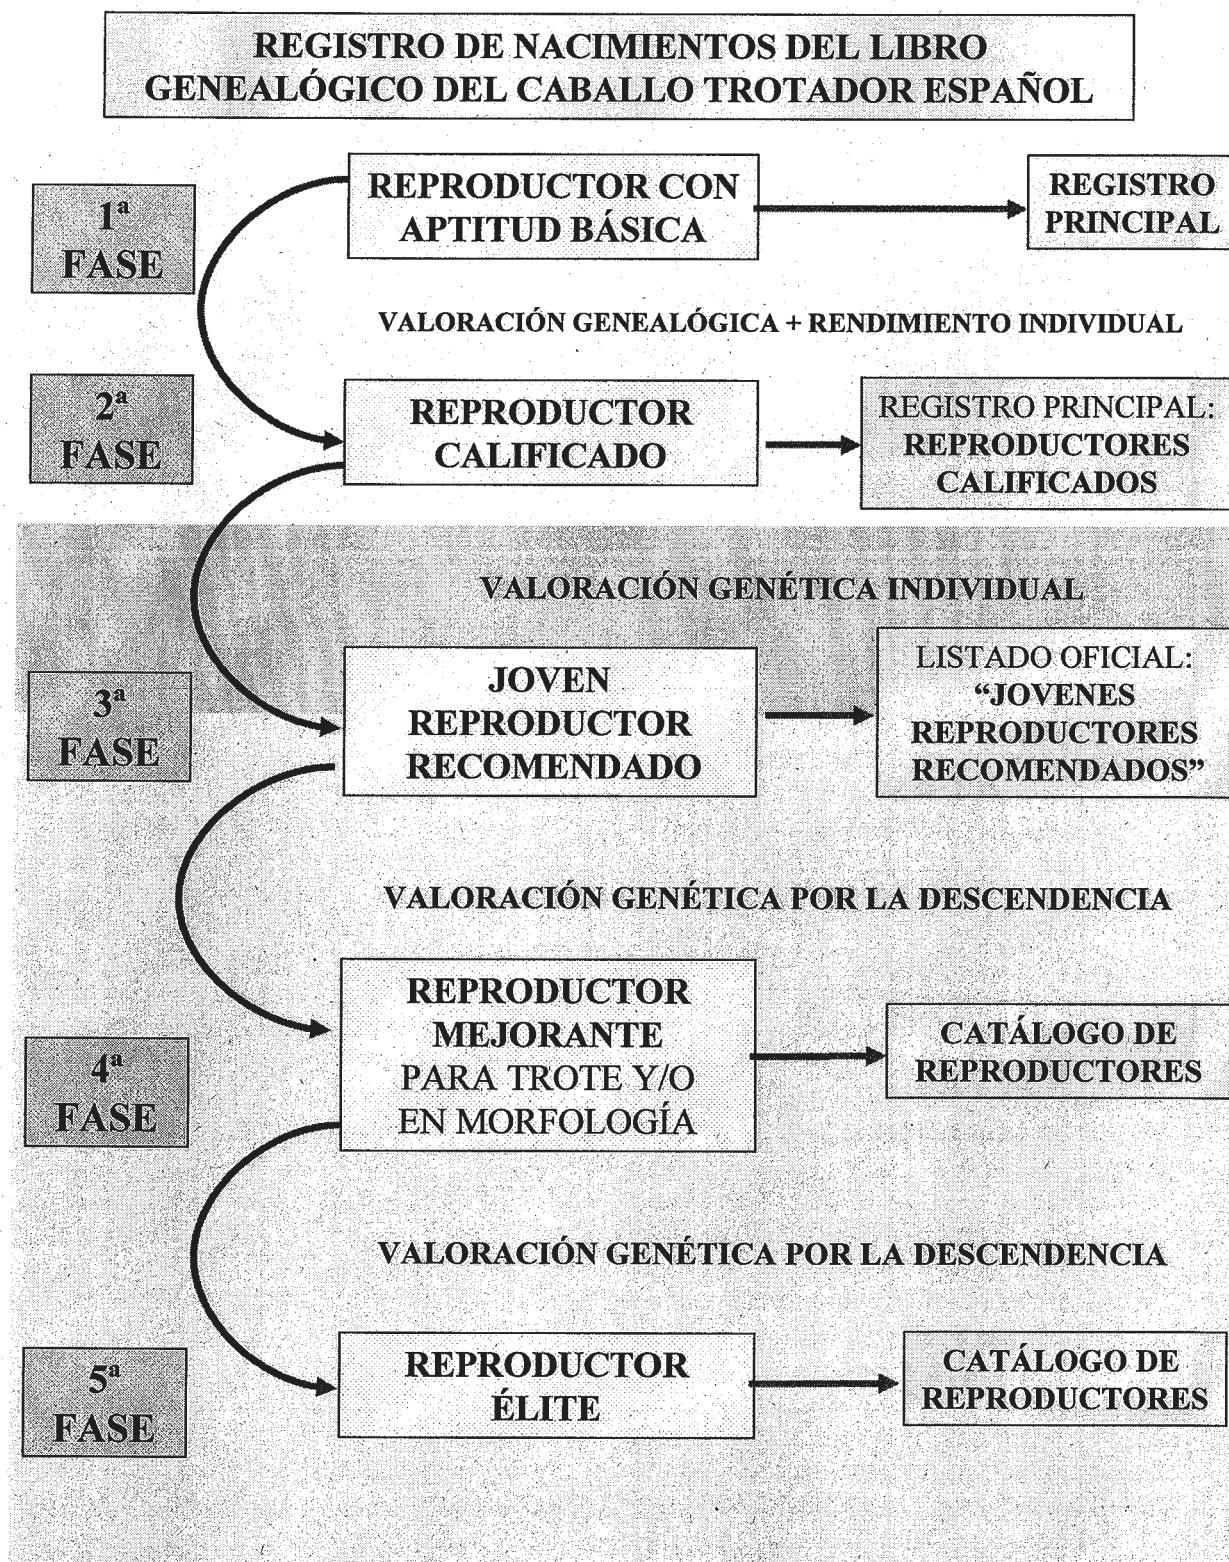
REGISTRO DE NACIMIENTOS DEL LIBRO GENEALÓGICO DEL CABALLO TROTADOR ESPAÑOL

1ª FASE

REPRODUCTOR CON APTITUD BÁSICA

REGISTRO PRINCIPAL

VALORACIÓN GENEALÓGICA + RENDIMIENTO INDIVIDUAL

2ª FASE

REPRODUCTOR CALIFICADO

REGISTRO PRINCIPAL: REPRODUCTORES CALIFICADOS

VALORACIÓN GENÉTICA INDIVIDUAL

3ª FASE

JOVEN REPRODUCTOR RECOMENDADO

LISTADO OFICIAL: "JOVENES REPRODUCTORES RECOMENDADOS"

VALORACIÓN GENÉTICA POR LA DESCENDENCIA

4ª FASE

REPRODUCTOR MEJORANTE PARA TROTE Y/O EN MORFOLOGÍA

CATÁLOGO DE REPRODUCTORES

VALORACIÓN GENÉTICA POR LA DESCENDENCIA

5ª FASE

REPRODUCTOR ÉLITE

CATÁLOGO DE REPRODUCTORES